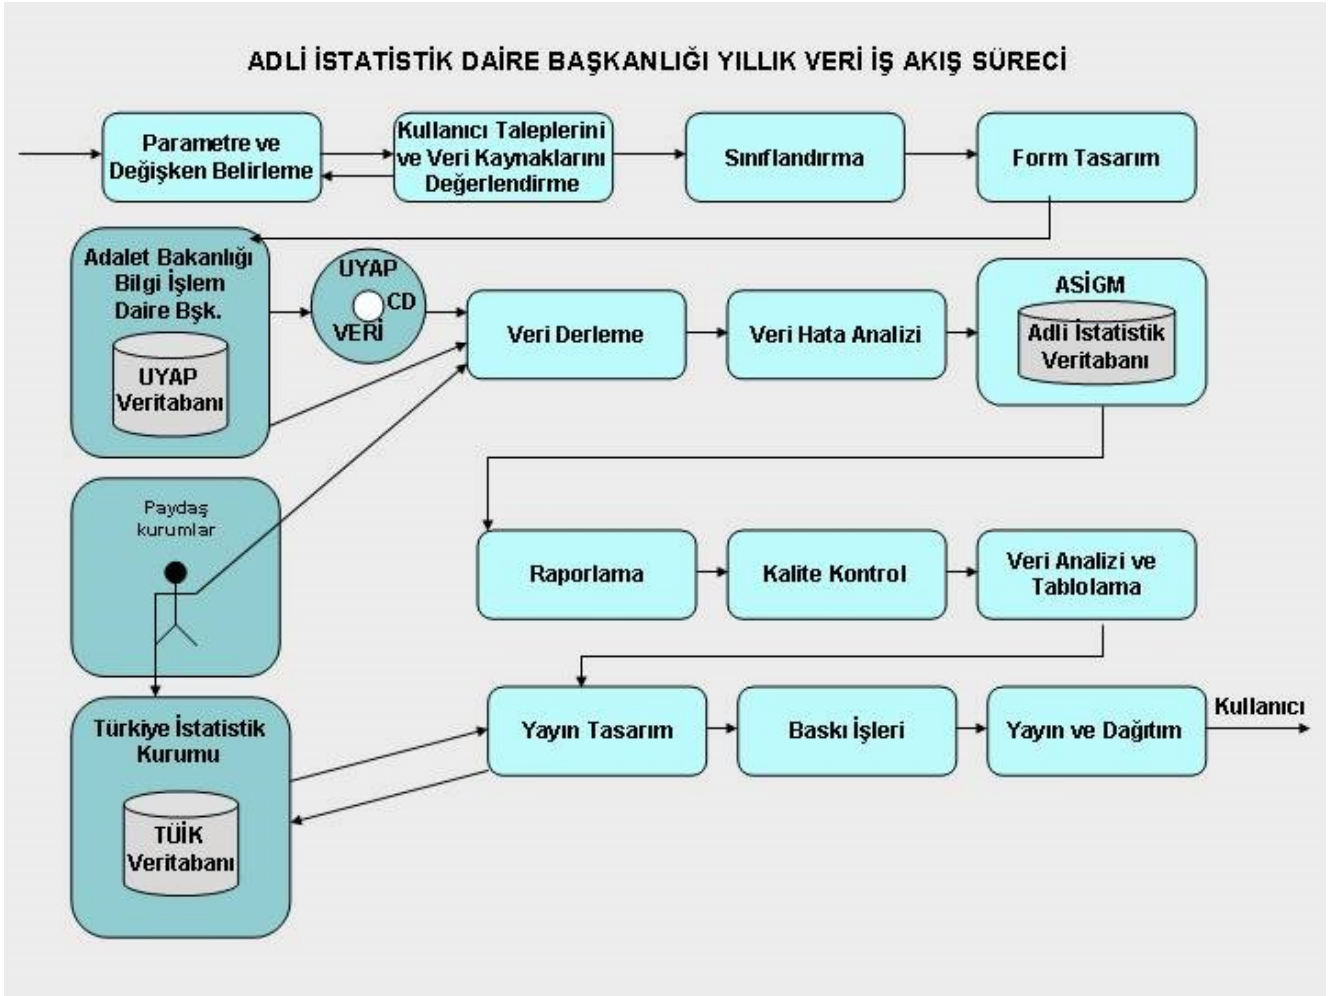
ADLİ İSTATİSTİK DAİRE BAŞKANLIĞI YILLIK VERİ İŞ AKIŞ SÜRECİ

Parametre ve Değişken Belirleme

Kullanıcı Taleplerini ve Veri Kaynaklarını Değerlendirme

Sınıflandırma

Form Tasarım

Adalet Bakanlığı Bilgi İşlem Daire Bşk.

UYAP Veritabanı

UYAP CD VERİ

Veri Derleme

Veri Hata Analizi

ASİGM

Adli İstatistik Veritabanı

Paydaş kurumlar

Raporlama

Kalite Kontrol

Veri Analizi ve Tablolama

Türkiye İstatistik Kurumu

TÜİK Veritabanı

Yayın Tasarım

Baskı İşleri

Yayın ve Dağıtım

Kullanıcı